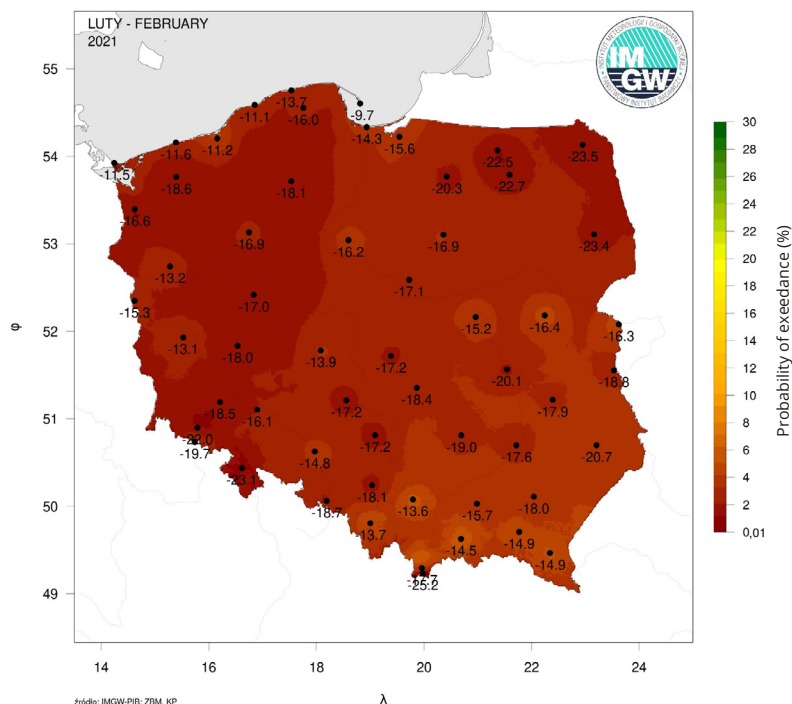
LUTY - FEBRUARY
2021

IMGW
INSTYTUT METEOROLOGII I GOSPODARKI WODNEJ
PAŃSTWOWY INSTYTUT BADAWCZY

55
54
53
52
51
50
49

φ

-11.5
-11.6
-11.2
-11.1
-13.7
-16.0
-9.7
-14.3
-15.6
-22.5
-23.5
-18.6
-18.1
-20.3
-22.7
-16.6
-16.9
-16.2
-16.9
-23.4
-13.2
-17.1
-15.3
-17.0
-15.2
-16.4
-16.3
-13.1
-18.0
-13.9
-17.2
-20.1
-18.8
-18.4
-18.5
-17.2
-17.9
-16.1
-22.0
-19.7
-17.2
-19.0
-17.6
-20.7
-14.8
-23.1
-18.1
-18.7
-13.6
-15.7
-18.0
-13.7
-14.5
-14.9
-14.9
-22.7
-25.2

14
16
18
20
22
24

λ

30
28
26
24
22
20
18
16
14
12
10
8
6
4
2
0,01

Probability of exeedance (%)

źródło: IMGW-PIB; ZBM, KP